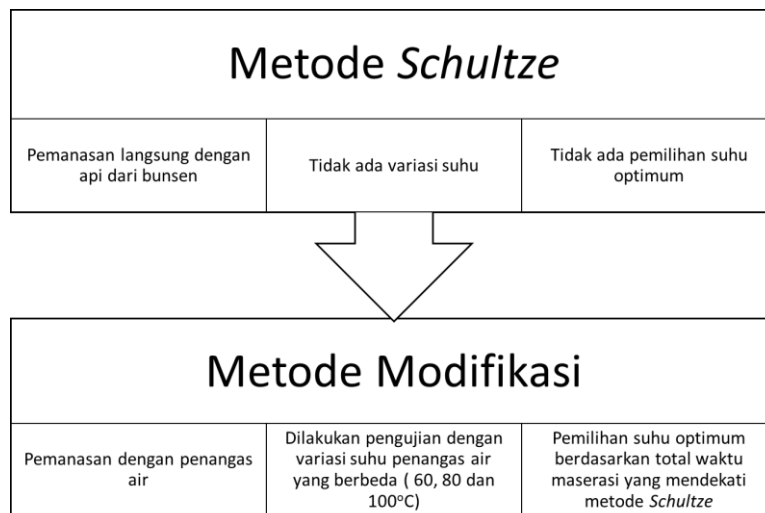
Metode *Schultze*

Pemanasan langsung dengan api dari bunsen

Tidak ada variasi suhu

Tidak ada pemilihan suhu optimum

Metode Modifikasi

Pemanasan dengan penangas air

Dilakukan pengujian dengan variasi suhu penangas air yang berbeda ( 60, 80 dan 100$^{o}$C)

Pemilihan suhu optimum berdasarkan total waktu maserasi yang mendekati metode *Schultze*